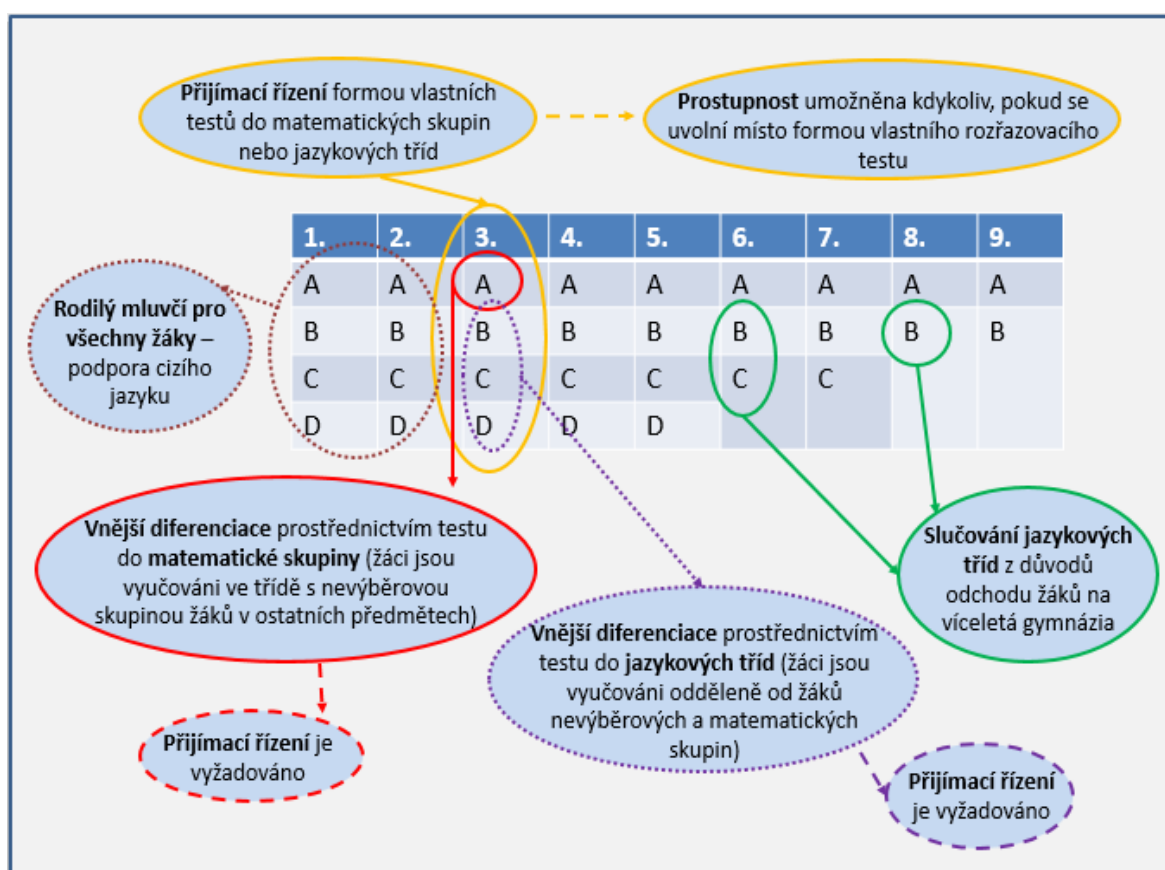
**Přijímací řízení** formou vlastních testů do matematických skupin nebo jazykových tříd

**Prostupnost** umožněna kdykoliv, pokud se uvolní místo formou vlastního rozřazovacího testu

**Rodilý mluvčí pro všechny žáky –** podpora cizího jazyku

| 1. | 2. | 3. | 4. | 5. | 6. | 7. | 8. | 9. |
|---|---|---|---|---|---|---|---|---|
| A | A | A | A | A | A | A | A | A |
| B | B | B | B | B | B | B | B | B |
| C | C | C | C | C | C | C | | |
| D | D | D | D | D | | | | |

**Vnější diferenciace** prostřednictvím testu do **matematické skupiny** (žáci jsou vyučováni ve třídě s nevýběrovou skupinou žáků v ostatních předmětech)

**Slučování jazykových tříd** z důvodů odchodu žáků na víceletá gymnázia

**Vnější diferenciace** prostřednictvím testu do **jazykových tříd** (žáci jsou vyučováni odděleně od žáků nevýběrových a matematických skupin)

**Přijímací řízení** je vyžadováno

**Přijímací řízení** je vyžadováno